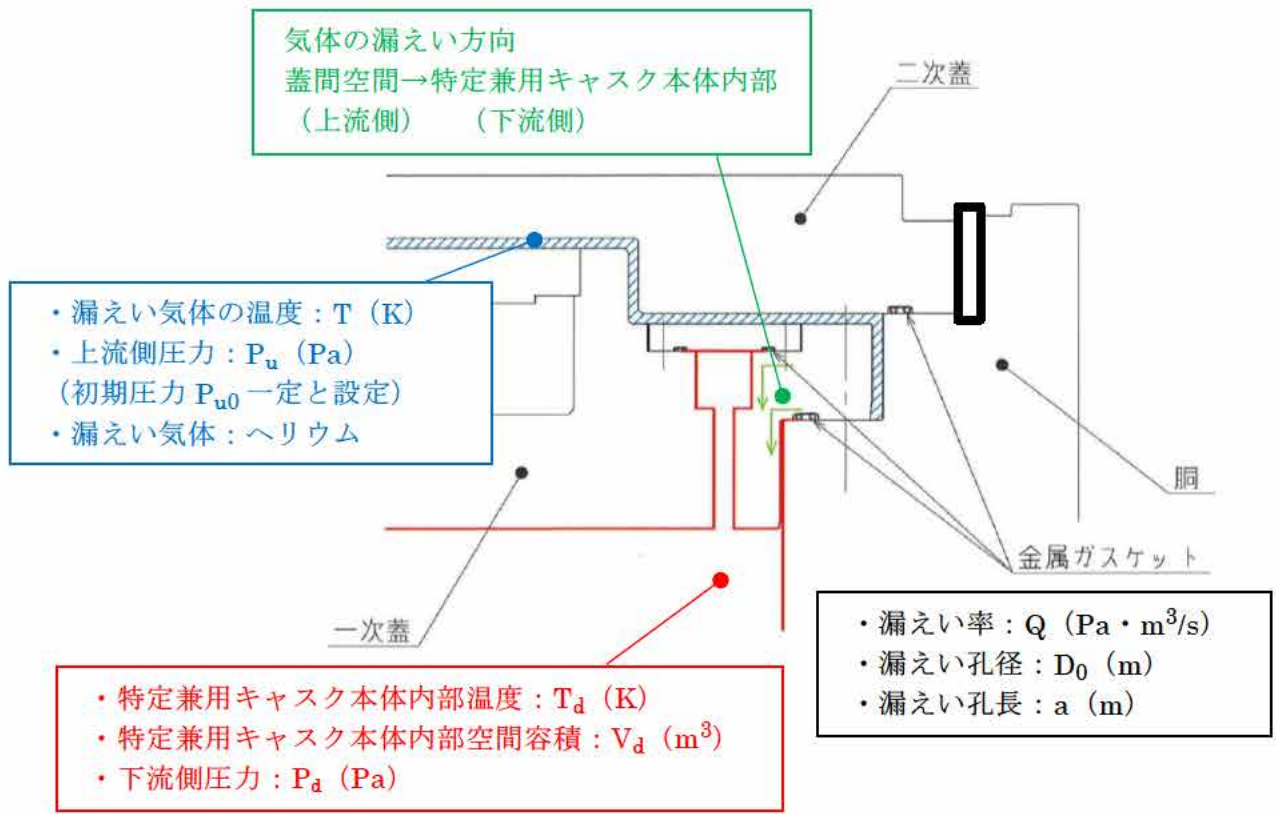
気体の漏えい方向
蓋間空間→特定兼用キャスク本体内部
（上流側）　（下流側）

二次蓋

・漏えい気体の温度：T（K）
・上流側圧力：$P_u$（Pa）
（初期圧力 $P_{u0}$ 一定と設定）
・漏えい気体：ヘリウム

胴

金属ガスケット

一次蓋

・漏えい率：Q（Pa・$m^3$/s）
・漏えい孔径：$D_0$（m）
・漏えい孔長：a（m）

・特定兼用キャスク本体内部温度：$T_d$（K）
・特定兼用キャスク本体内部空間容積：$V_d$（$m^3$）
・下流側圧力：$P_d$（Pa）